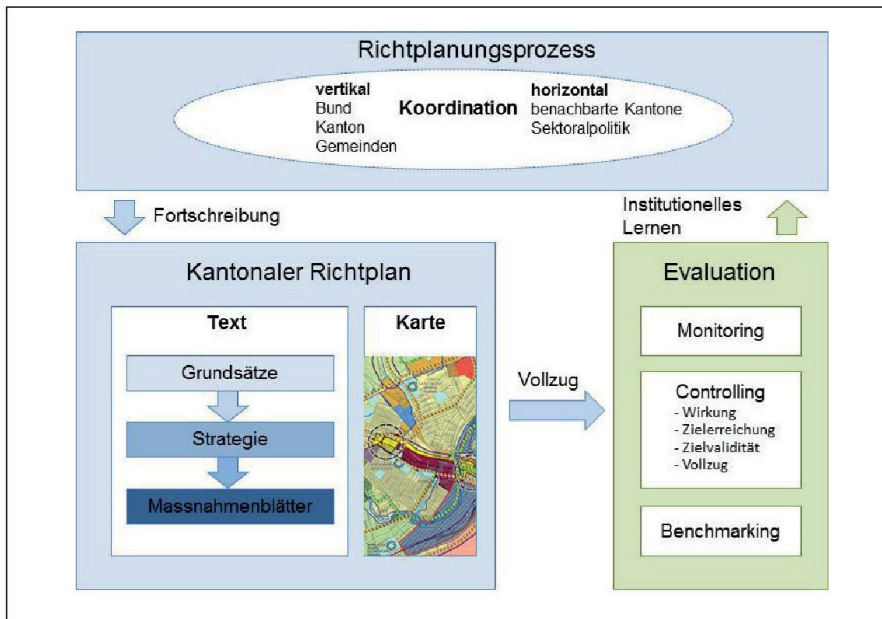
Richtplanungsprozess

vertikal
Bund
Kanton
Gemeinden

Koordination

horizontal
benachbarte Kantone
Sektoralpolitik

Fortschreibung

Institutionelles Lernen

Kantonaler Richtplan

Text

Grundsätze

Strategie

Massnahmenblätter

Karte

Vollzug

Evaluation

Monitoring

Controlling
- Wirkung
- Zielerreichung
- Zielvalidität
- Vollzug

Benchmarking